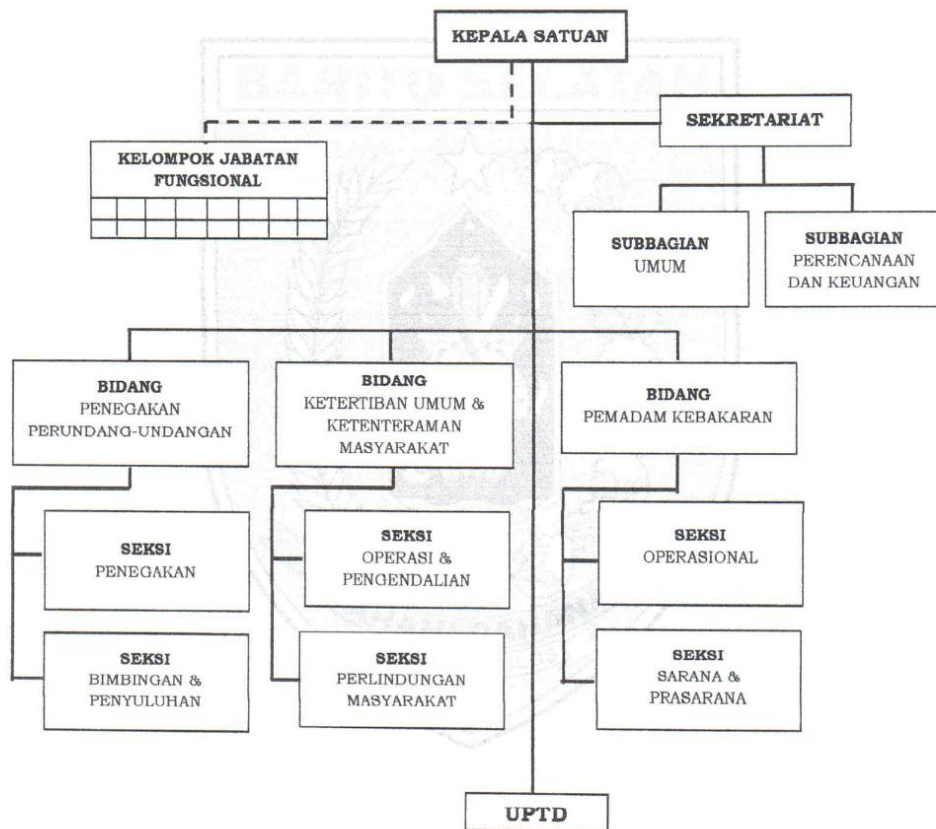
KEPALA SATUAN

SEKRETARIAT

KELOMPOK JABATAN FUNGSIONAL

SUBBAGIAN UMUM

SUBBAGIAN PERENCANAAN DAN KEUANGAN

BIDANG PENEGAKAN PERUNDANG-UNDANGAN

BIDANG KETERTIBAN UMUM & KETENTERAMAN MASYARAKAT

BIDANG PEMADAM KEBAKARAN

SEKSI PENEGAKAN

SEKSI BIMBINGAN & PENYULUHAN

SEKSI OPERASI & PENGENDALIAN

SEKSI PERLINDUNGAN MASYARAKAT

SEKSI OPERASIONAL

SEKSI SARANA & PRASARANA

UPTD